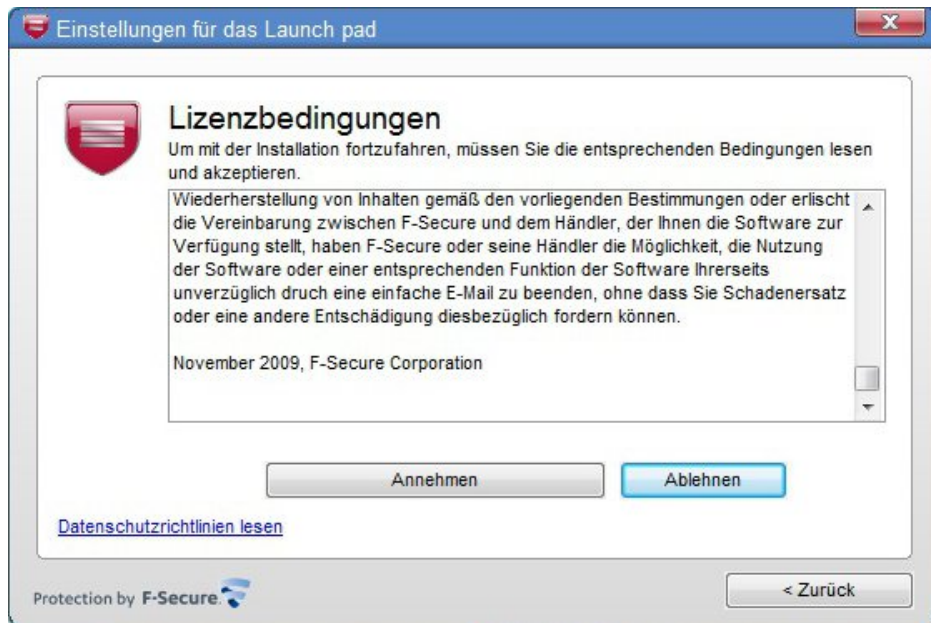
Einstellungen für das Launch pad

Lizenzbedingungen

Um mit der Installation fortzufahren, müssen Sie die entsprechenden Bedingungen lesen und akzeptieren.

Wiederherstellung von Inhalten gemäß den vorliegenden Bestimmungen oder erlischt die Vereinbarung zwischen F-Secure und dem Händler, der Ihnen die Software zur Verfügung stellt, haben F-Secure oder seine Händler die Möglichkeit, die Nutzung der Software oder einer entsprechenden Funktion der Software Ihrerseits unverzüglich druch eine einfache E-Mail zu beenden, ohne dass Sie Schadenersatz oder eine andere Entschädigung diesbezüglich fordern können.

November 2009, F-Secure Corporation

Annehmen

Ablehnen

Datenschutzrichtlinien lesen

Protection by F-Secure

< Zurück